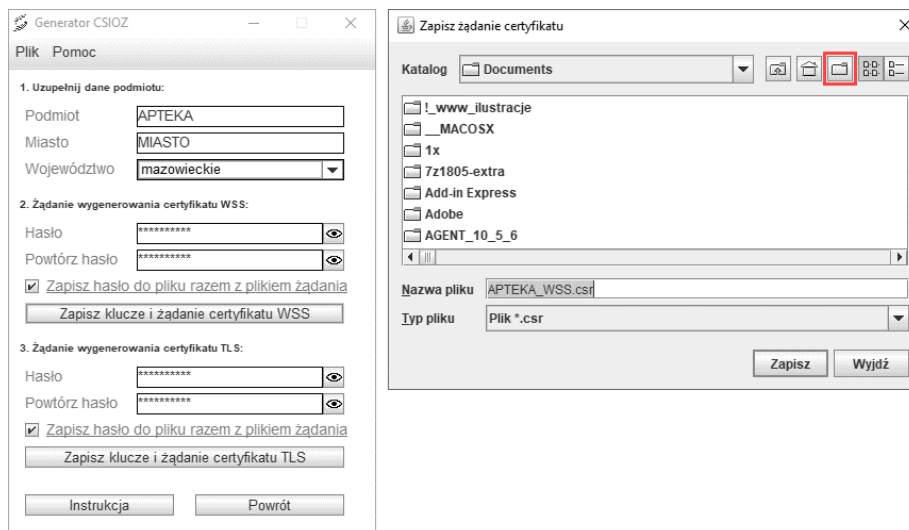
Generator CSIOZ

Plik Pomoc

1. Uzupełnij dane podmiotu:

Podmiot APTEKA

Miasto MIASTO

Województwo mazowieckie

2. Żądanie wygenerowania certyfikatu WSS:

Hasło **********

Powtórz hasło **********

Zapisz hasło do pliku razem z plikiem żądania

Zapisz klucze i żądanie certyfikatu WSS

3. Żądanie wygenerowania certyfikatu TLS:

Hasło **********

Powtórz hasło **********

Zapisz hasło do pliku razem z plikiem żądania

Zapisz klucze i żądanie certyfikatu TLS

Instrukcja

Powrót

Zapisz żądanie certyfikatu

Katalog Documents

!_www_ilustracje
__MACOSX
1x
7z1805-extra
Add-in Express
Adobe
AGENT_10_5_6

Nazwa pliku APTEKA_WSS.csr

Typ pliku Plik *.csr

Zapisz

Wyjdź